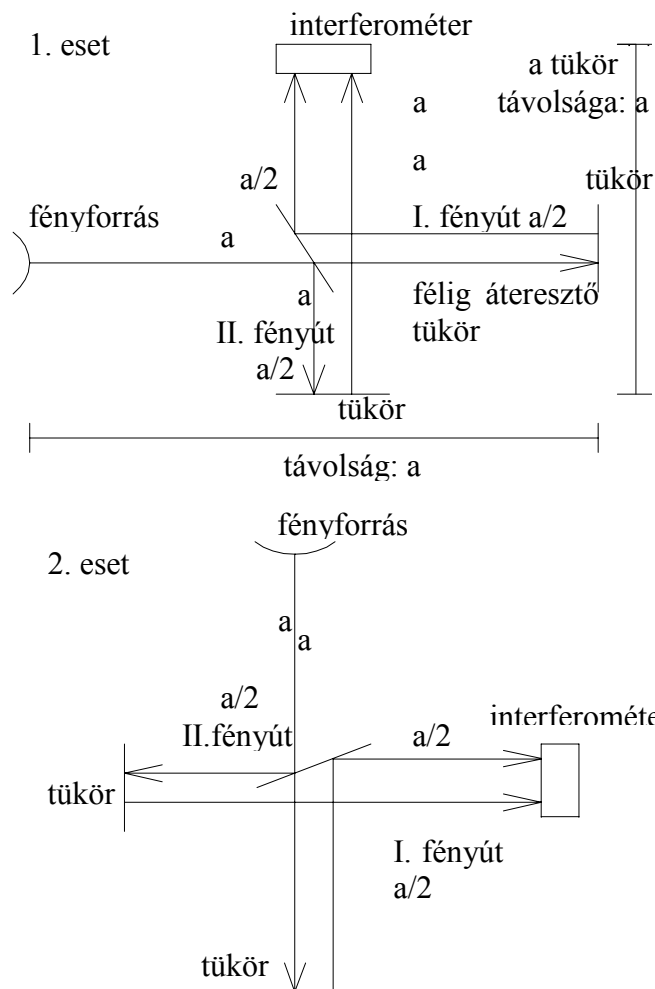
1. eset

interferométer

a tükör távolsága: a

a

a

a/2

tükör

fényforrás

I. fényút a/2

a

a

félig áteresztő tükör

II. fényút a/2

tükör

távolság: a

fényforrás

2. eset

a

a

a/2

II.fényút

a/2

interferométe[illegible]

tükör

I. fényút a/2

tükör